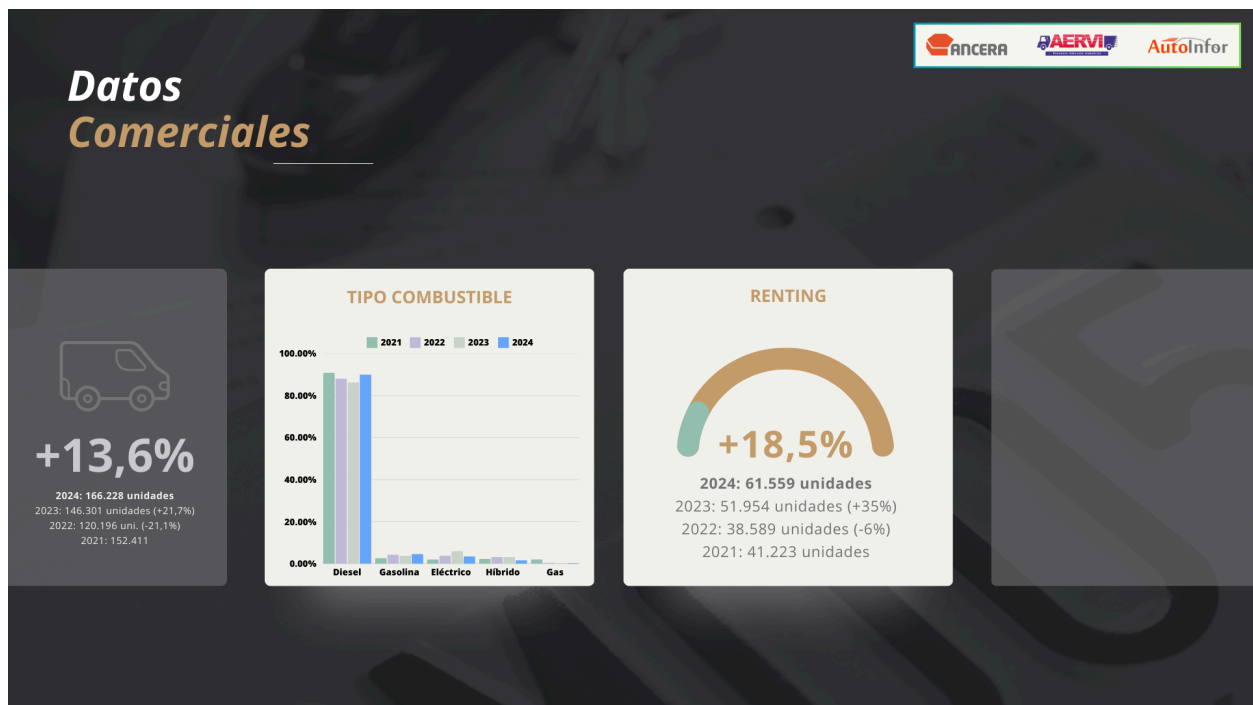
ANCERA AERVI AutoInfor

Datos
Comerciales

+13,6%
2024: 166.228 unidades
2023: 146.301 unidades (+21,7%)
2022: 120.196 uni. (-21,1%)
2021: 152.411

TIPO COMBUSTIBLE

2021 2022 2023 2024

100.00%
80.00%
60.00%
40.00%
20.00%
0.00%

Diesel Gasolina Eléctrico Híbrido Gas

RENTING

+18,5%
2024: 61.559 unidades
2023: 51.954 unidades (+35%)
2022: 38.589 unidades (-6%)
2021: 41.223 unidades